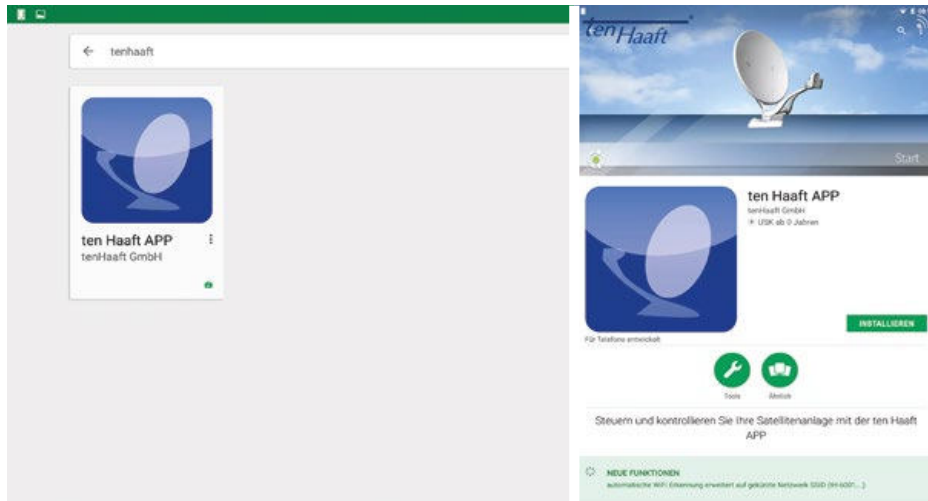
tenhaaft

ten Haaft APP
tenHaaft GmbH

ten Haaft

Start

ten Haaft APP
tenHaaft GmbH
USK ab 0 Jahren

Für Telefone entwickelt

INSTALLIEREN

Tools

Ähnlich

Steuern und kontrollieren Sie Ihre Satellitenanlage mit der ten Haaft APP

NEUE FUNKTIONEN
automatische WiFi Erkennung erweitert auf gekürzte Netzwerk SSID (tH-6001....)